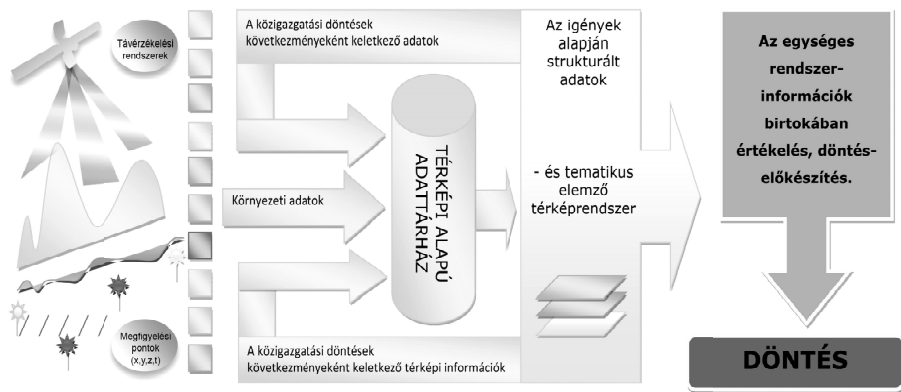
Távérzékelési rendszerek

A közigazgatási döntések következményeként keletkező adatok

Az igények alapján strukturált adatok

Az egységes rendszerinformációk birtokában értékelés, döntéselőkészítés.

TÉRKÉPI ALAPÚ ADATTÁRHÁZ

Környezeti adatok

- és tematikus elemző térképrendszer

Megfigyelési pontok (x,y,z,t)

A közigazgatási döntések következményeként keletkező térképi információk

DÖNTÉS